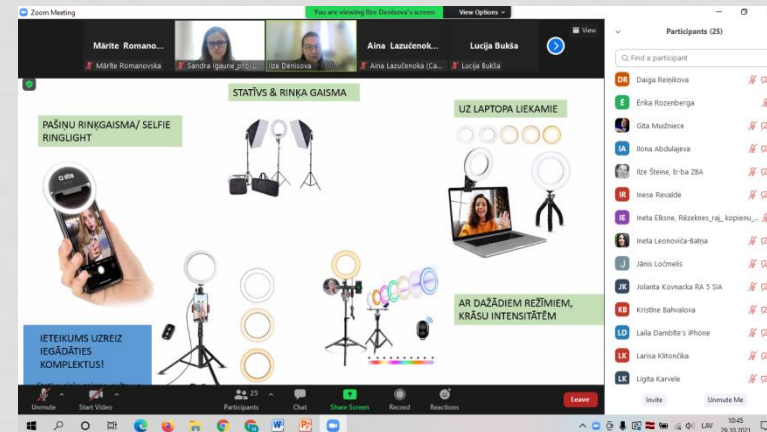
Zoom Meeting

You are viewing Ilze Denisova's screen

View Options

Mārīte Romano...

Aina Lazučenok...

Lucija Bukša

View

Mārīte Romanovska

Sandra Igaune_proj...

Ilze Denisova

Aina Lazučenoka (Ca...

Lucija Bukša

PAŠIŅU RINĶGAISMA/ SELFIE RINGLIGHT

STATĪVS & RINĶA GAISMA

UZ LAPTOPA LIEKAMIE

AR DAŽĀDIEM REŽĪMIEM, KRĀSU INTENSITĀTĒM

IETEIKUMS UZREIZ IEGĀDĀTIES KOMPLEKTUS!

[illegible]

Participants (25)

Find a participant

DR Daiga Reinikova

E Ērika Rozenberga

Gita Mužniece

IA Ilona Abdulajeva

Ilze Šteine, b-ba ZBA

IR Inese Revalde

IE Ineta Elksne, Rēzeknes_raj_kopienu_...

Ineta Leonoviča-Batņa

J Jānis Ločmelis

JK Jolanta Kovnacka RA 5 SIA

KB Kristīne Bahvalova

LD Laila Dambīte's iPhone

LK Larisa Klitončika

LK Ligita Karvele

Invite

Unmute Me

Unmute

Start Video

25

Participants

Chat

Share Screen

Record

Reactions

Leave

10:45

29.10.2021

LAV